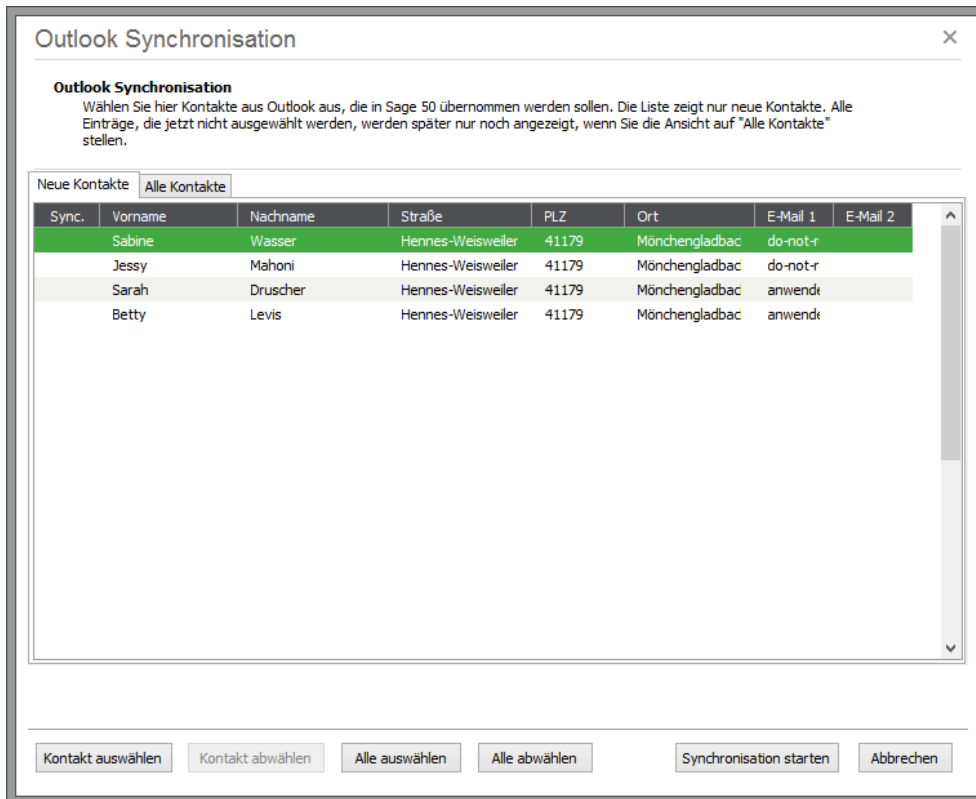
Outlook Synchronisation ×

Outlook Synchronisation
Wählen Sie hier Kontakte aus Outlook aus, die in Sage 50 übernommen werden sollen. Die Liste zeigt nur neue Kontakte. Alle Einträge, die jetzt nicht ausgewählt werden, werden später nur noch angezeigt, wenn Sie die Ansicht auf "Alle Kontakte" stellen.

Neue Kontakte | Alle Kontakte

| Sync. | Vorname | Nachname | Straße | PLZ | Ort | E-Mail 1 | E-Mail 2 |
|---|---|---|---|---|---|---|---|
| | Sabine | Wasser | Hennes-Weisweiler | 41179 | Mönchengladbac | do-not-r | |
| | Jessy | Mahoni | Hennes-Weisweiler | 41179 | Mönchengladbac | do-not-r | |
| | Sarah | Druscher | Hennes-Weisweiler | 41179 | Mönchengladbac | anwende | |
| | Betty | Levis | Hennes-Weisweiler | 41179 | Mönchengladbac | anwende | |

Kontakt auswählen | Kontakt abwählen | Alle auswählen | Alle abwählen | Synchronisation starten | Abbrechen